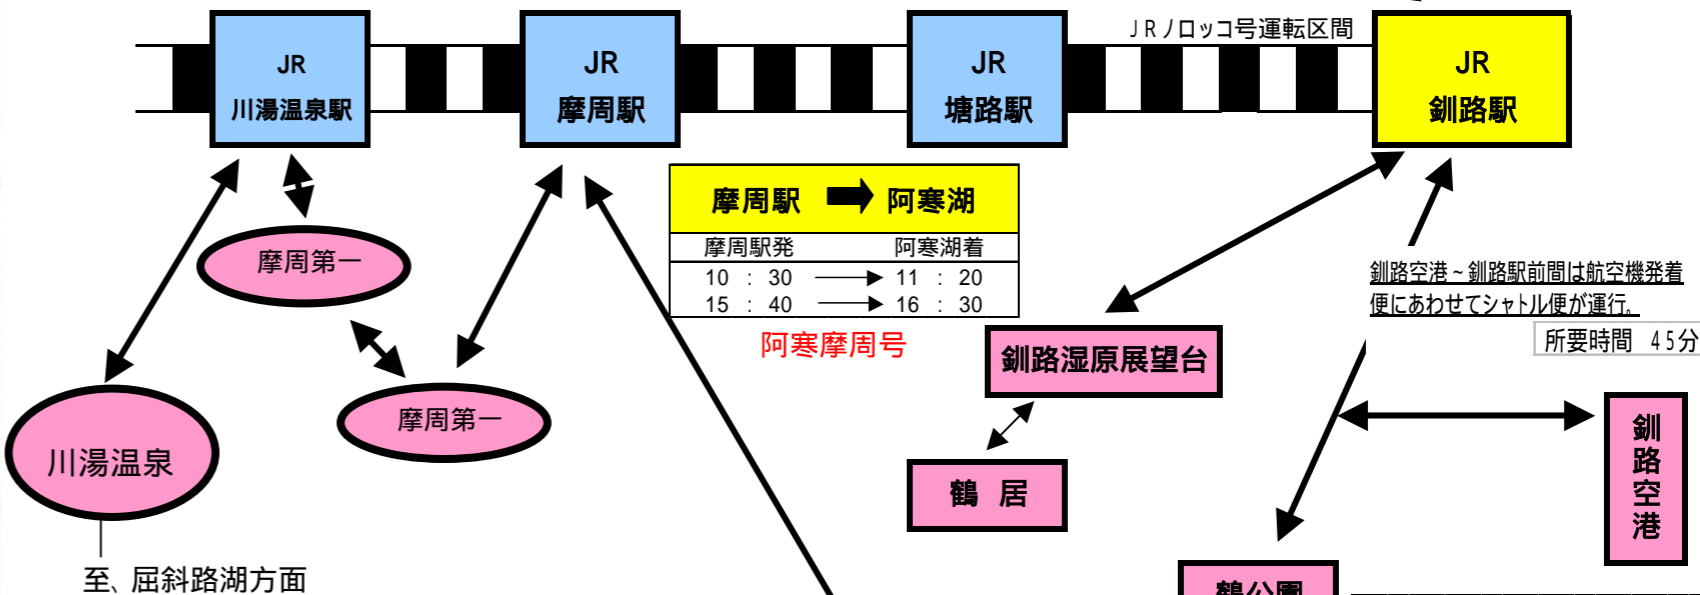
ＪＲノロッコ号運転区間

JR
川湯温泉駅

JR
摩周駅

JR
塘路駅

JR
釧路駅

摩周駅 阿寒湖

| 摩周駅発 | 阿寒湖着 |
|---|---|
| 10 : 30 | 11 : 20 |
| 15 : 40 | 16 : 30 |

阿寒摩周号

摩周第一

摩周第一

川湯温泉

至、屈斜路湖方面

釧路空港～釧路駅前間は航空機発着便にあわせてシャトル便が運行。

所要時間 45分

釧路湿原展望台

鶴 居

釧路空港

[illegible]